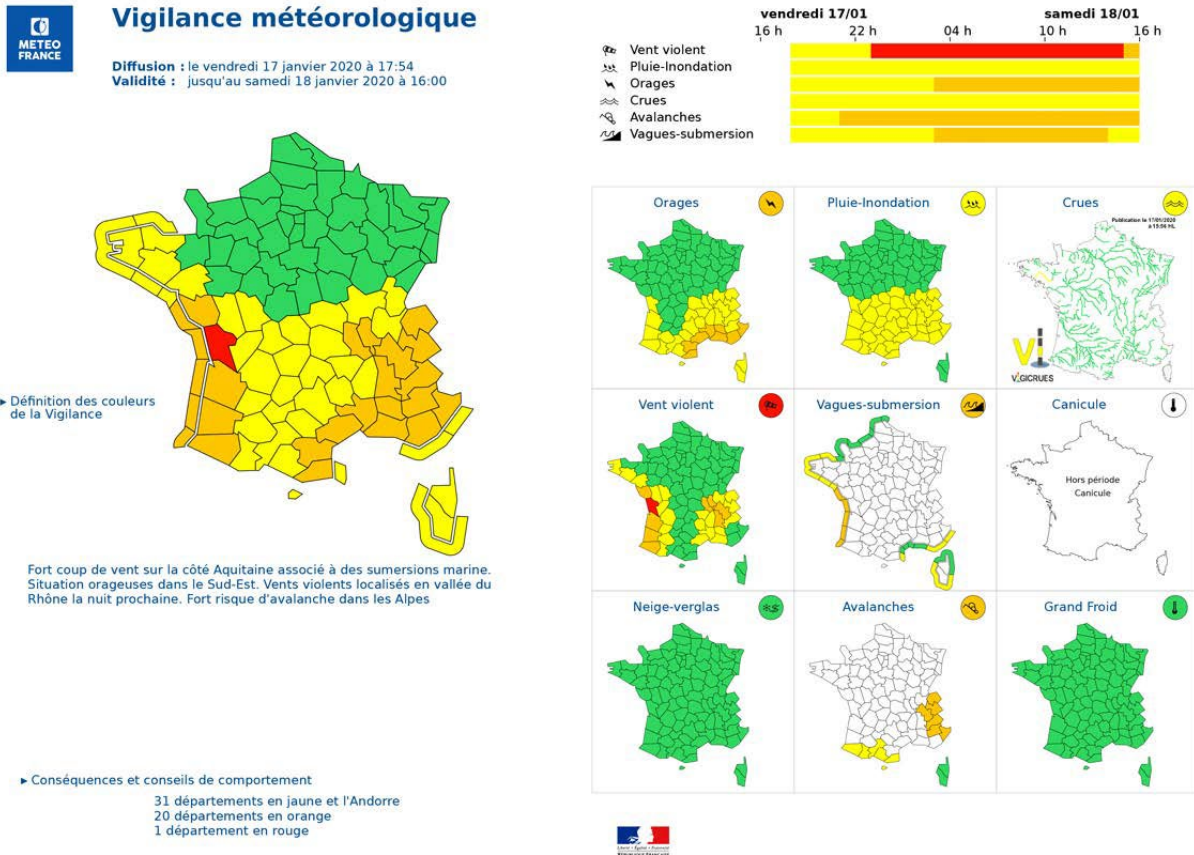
METEO FRANCE

Vigilance météorologique

Diffusion : le vendredi 17 janvier 2020 à 17:54
Validité : jusqu'au samedi 18 janvier 2020 à 16:00

vendredi 17/01 samedi 18/01
16 h 22 h 04 h 10 h 16 h

Vent violent
Pluie-Inondation
Orages
Crues
Avalanches
Vagues-submersion

▸ Définition des couleurs de la Vigilance

Fort coup de vent sur la côté Aquitaine associé à des sumersions marine. Situation orageuses dans le Sud-Est. Vents violents localisés en vallée du Rhône la nuit prochaine. Fort risque d'avalanche dans les Alpes

▸ Conséquences et conseils de comportement

31 départements en jaune et l'Andorre
20 départements en orange
1 département en rouge

Orages

Pluie-Inondation

Crues

Publication le 17/01/2020 à 15:06 HL

VIGICRUES

Vent violent

Vagues-submersion

Canicule

Hors période Canicule

Neige-verglas

Avalanches

Grand Froid

Liberté • Égalité • Fraternité
RÉPUBLIQUE FRANÇAISE